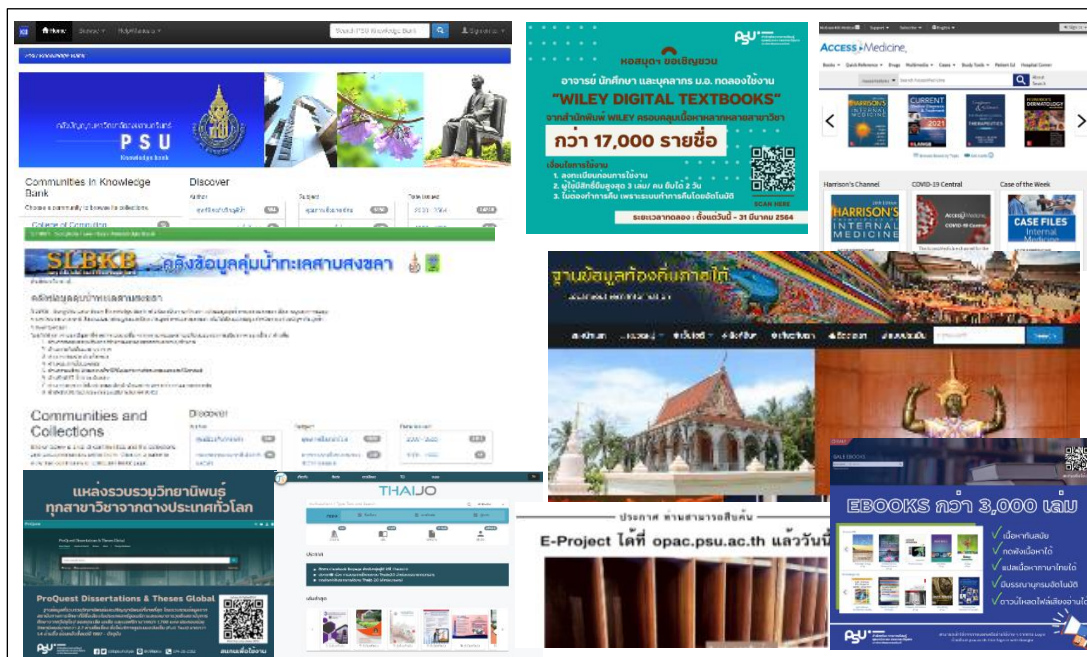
Home Search PSU Knowledge Bank

PSU Knowledge Bank

Communities in Knowledge Bank

Discover

SLBKB คลังข้อมูลลุ่มน้ำทะเลสาบสงขลา

คลังข้อมูลลุ่มน้ำทะเลสาบสงขลา

Communities and Collections

Discover

PSU

หอสมุดฯ ขอเชิญชวน

อาจารย์ นักศึกษา และบุคลากร ม.อ. ทดลองใช้งาน

"WILEY DIGITAL TEXTBOOKS"

จากสำนักพิมพ์ WILEY ครอบคลุมเนื้อหาหลากหลายสาขาวิชา

กว่า 17,000 รายชื่อ

เงื่อนไขการใช้งาน

1. ลงทะเบียนก่อนการใช้งาน

2. ผู้ใช้มีสิทธิ์ยืมสูงสุด 3 เล่ม/ คน ยืมได้ 2 วัน

3. ไม่ต้องทำการคืน เพราะระบบทำการคืนโดยอัตโนมัติ

SCAN HERE

ระยะเวลาทดลอง : ตั้งแต่วันนี้ - 31 มีนาคม 2564

ACCESS Medicine

HARRISON'S

CURRENT 2021

Harrison's Channel

COVID-19 Central

Case of the Week

HARRISON'S Internal Medicine

CASE FILES Internal Medicine

ฐานข้อมูลท้องถิ่นภาคใต้

แหล่งรวบรวมวิทยานิพนธ์ ทุกสาขาวิชาจากต่างประเทศทั่วโลก

ProQuest Dissertations & Theses Global

PSU

สแกนเพื่อใช้งาน

THAIJO

ประกาศ ท่านสามารถสืบค้น

E-Project ได้ที่ opac.psu.ac.th แล้ววันนี้

EBOOKS กว่า 3,000 เล่ม

เนื้อหาทันสมัย

ทดลองเนื้อหาได้

แปลเนื้อหาภาษาไทยได้

มีบรรณานุกรมอัตโนมัติ

ดาวน์โหลดไฟล์เสียงอ่านได้

PSU